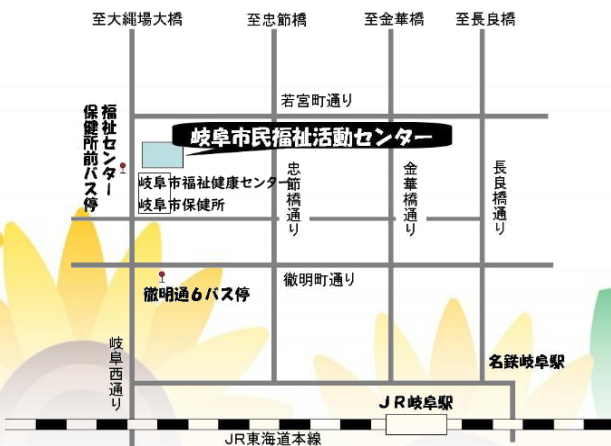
至大縄場大橋
至忠節橋
至金華橋
至長良橋
若宮町通り
福祉センター・保健所前バス停
岐阜市民福祉活動センター
岐阜市福祉健康センター
岐阜市保健所
忠節橋通り
金華橋通り
長良橋通り
徹明町通り
徹明通6バス停
岐阜西通り
名鉄岐阜駅
JR岐阜駅
JR東海道本線